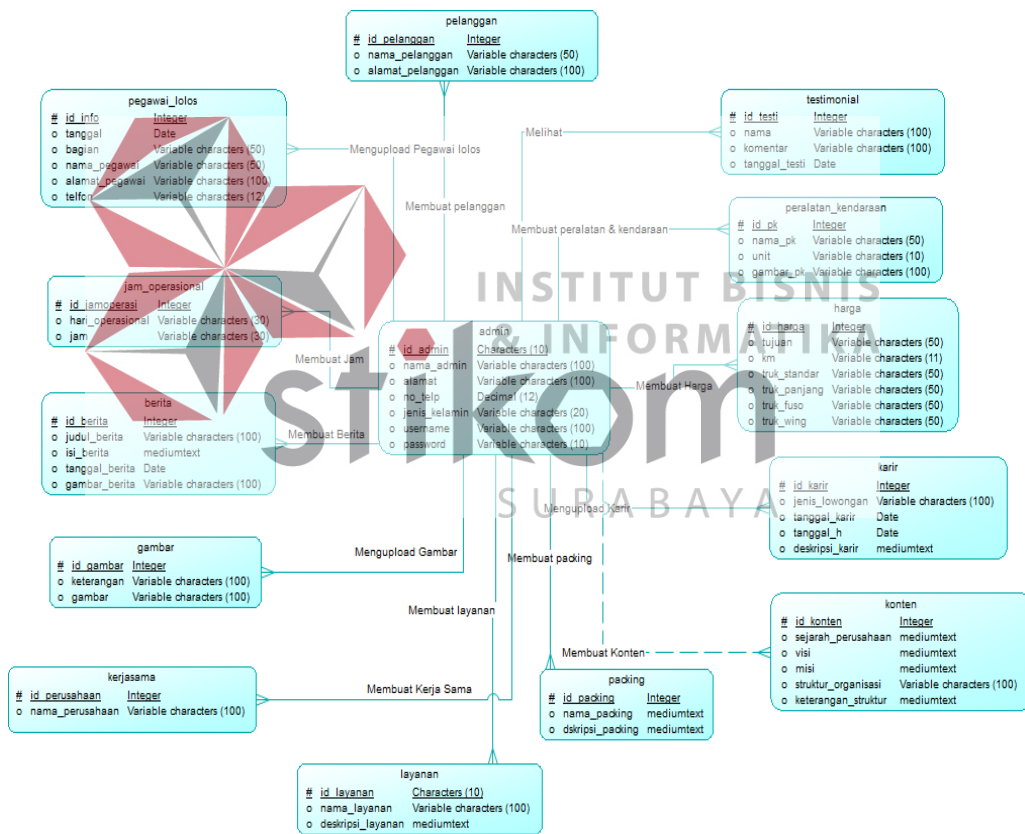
pelanggan
# id_pelanggan Integer
o nama_pelanggan Variable characters (50)
o alamat_pelanggan Variable characters (100)

pegawai_lolos
# id_info Integer
o tanggal Date
o bagian Variable characters (50)
o nama_pegawai Variable characters (50)
o alamat_pegawai Variable characters (100)
o telfon Variable characters (12)

testimonial
# id_testi Integer
o nama Variable characters (100)
o komentar Variable characters (100)
o tanggal_testi Date

Mengupload Pegawai lolos
Melihat
Membuat pelanggan
Membuat peralatan & kendaraan

peralatan_kendaraan
# id_pk Integer
o nama_pk Variable characters (50)
o unit Variable characters (10)
o gambar_pk Variable characters (100)

INSTITUT BISNIS & INFORMATIKA

jam_operasional
# id_jamoperasi Integer
o hari_operasional Variable characters (30)
o jam Variable characters (30)

admin
# id_admin Characters (10)
o nama_admin Variable characters (100)
o alamat Variable characters (100)
o no_telp Decimal (12)
o jenis_kelamin Variable characters (20)
o username Variable characters (100)
o password Variable characters (10)

harga
# id_harga Integer
o tujuan Variable characters (50)
o km Variable characters (11)
o truk_standar Variable characters (50)
o truk_panjang Variable characters (50)
o truk_fuso Variable characters (50)
o truk_wing Variable characters (50)

Membuat Jam
Membuat Harga
stikom

berita
# id_berita Integer
o judul_berita Variable characters (100)
o isi_berita mediumtext
o tanggal_berita Date
o gambar_berita Variable characters (100)

Membuat Berita

SURABAYA

karir
# id_karir Integer
o jenis_lowongan Variable characters (100)
o tanggal_karir Date
o tanggal_h Date
o deskripsi_karir mediumtext

Mengupload Karir

gambar
# id_gambar Integer
o keterangan Variable characters (100)
o gambar Variable characters (100)

Mengupload Gambar
Membuat packing
Membuat layanan

konten
# id_konten Integer
o sejarah_perusahaan mediumtext
o visi mediumtext
o misi mediumtext
o struktur_organisasi Variable characters (100)
o keterangan_struktur mediumtext

Membuat Konten

kerjasama
# id_perusahaan Integer
o nama_perusahaan Variable characters (100)

Membuat Kerja Sama

packing
# id_packing Integer
o nama_packing mediumtext
o dskripsi_packing mediumtext

layanan
# id_layanan Characters (10)
o nama_layanan Variable characters (100)
o deskripsi_layanan mediumtext